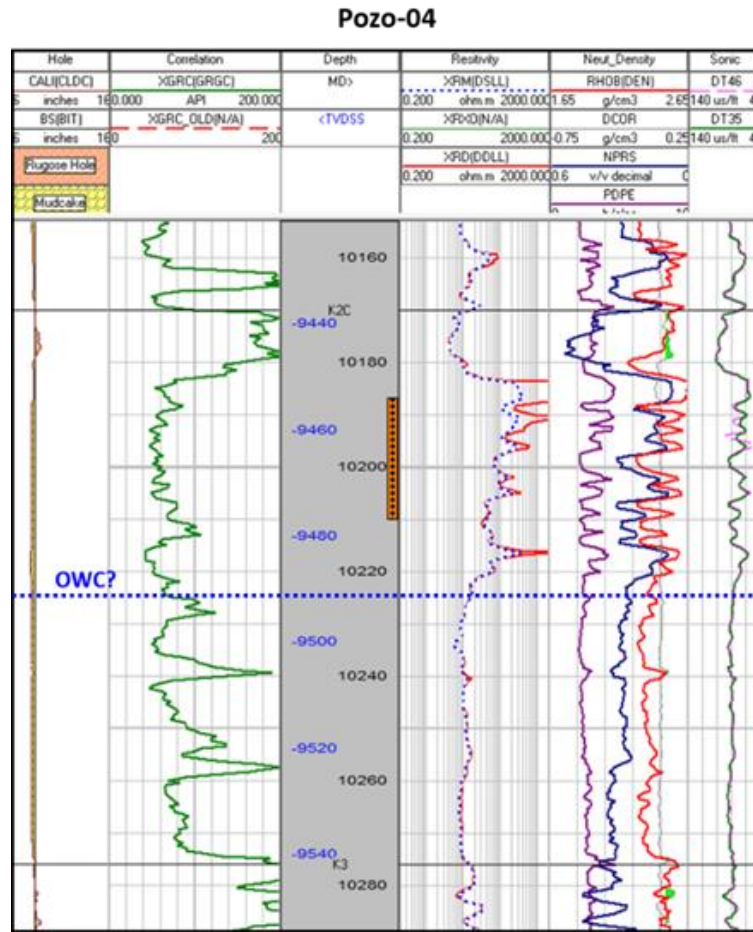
Pozo-04

| Hole | Correlation | Depth | Resitivity | Neut_Density | Sonic |
|---|---|---|---|---|---|
| CALI(CLDC) | XGRC(GRGC) | MD> | XRM(DSLL) | RHOB(DEN) | DT46 |
| 6 inches 16 | 0.000 API 200.000 | | 0.200 ohm.m 2000.000 | 1.65 g/cm3 2.65 | 140 us/ft 4 |
| BS(BIT) | XGRC_OLD(N/A) | <TVDSS | XRXO(N/A) | DCOR | DT35 |
| 6 inches 16 | 0 200 | | 0.200 2000.000 | -0.75 g/cm3 0.25 | 140 us/ft 4 |
| Rugose Hole | | | XRD(DDLL) | NPRS | |
| | | | 0.200 ohm.m 2000.000 | 0.6 v/v decimal 0 | |
| Mudcake | | | | PDPE | |

10160
K2C
-9440
10180
-9460
10200
-9480
10220
OWC?
-9500
10240
-9520
10260
-9540
K3
10280